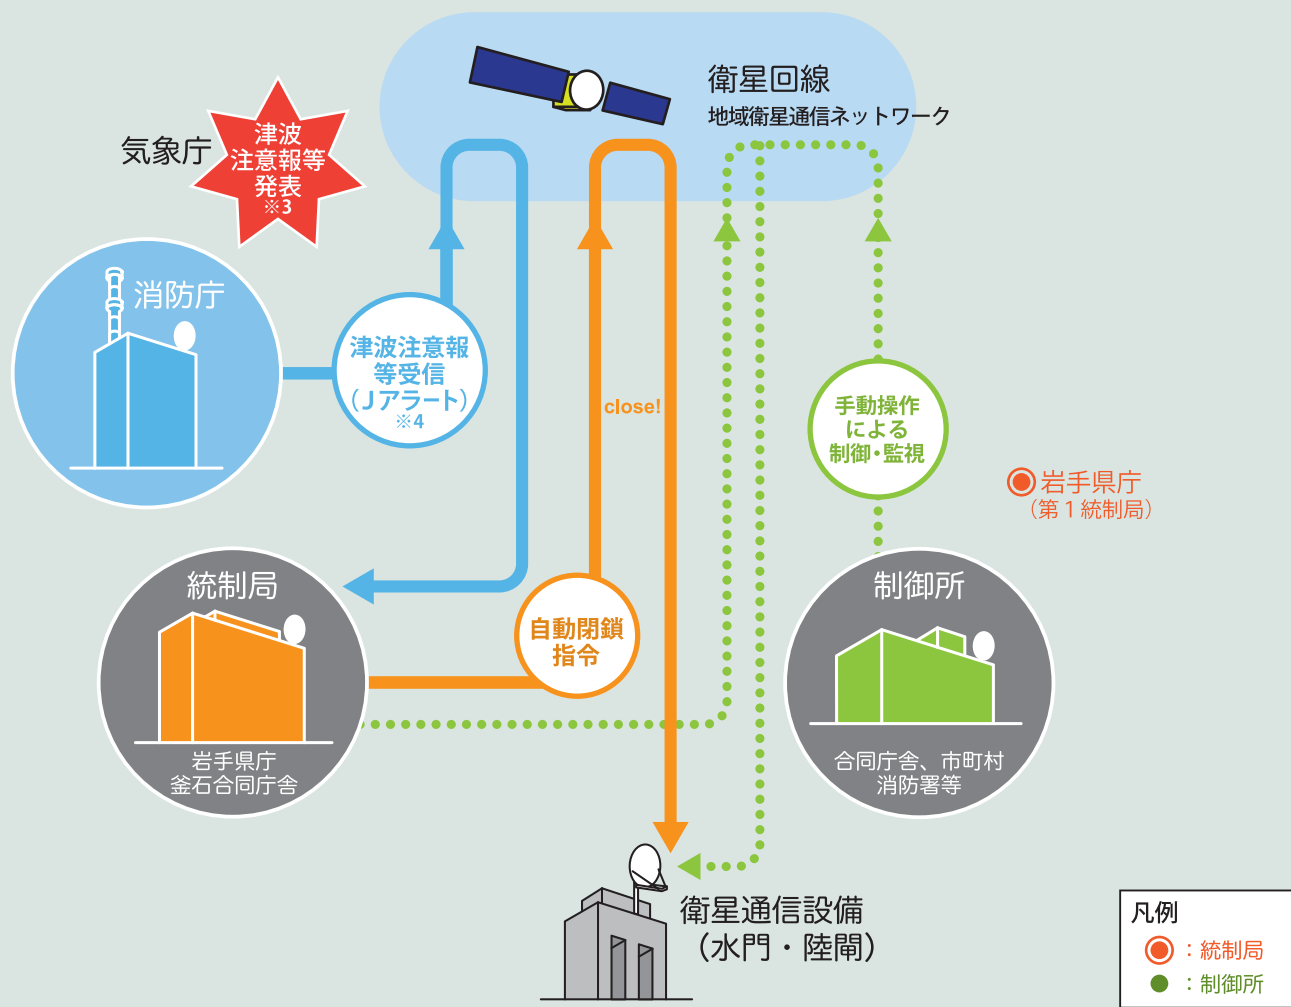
衛星回線
地域衛星通信ネットワーク

気象庁

津波
注意報等
発表
※3

消防庁

津波注意報
等受信
（Jアラート）
※4

close!

手動操作
による
制御・監視

岩手県庁
（第１統制局）

統制局

自動閉鎖
指令

制御所

岩手県庁
釜石合同庁舎

合同庁舎、市町村
消防署等

衛星通信設備
（水門・陸閘）

凡例
：統制局
：制御所